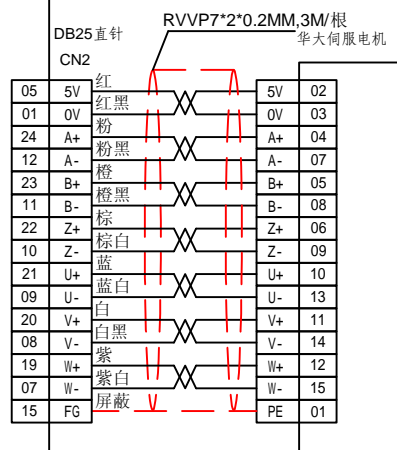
DB25直针
CN2
RVVP7*2*0.2MM,3M/根
华大伺服电机

| 05 | 5V | 红 | 5V | 02 |
|---|---|---|---|---|
| 01 | 0V | 红黑 | 0V | 03 |
| 24 | A+ | 粉 | A+ | 04 |
| 12 | A- | 粉黑 | A- | 07 |
| 23 | B+ | 橙 | B+ | 05 |
| 11 | B- | 橙黑 | B- | 08 |
| 22 | Z+ | 棕 | Z+ | 06 |
| 10 | Z- | 棕白 | Z- | 09 |
| 21 | U+ | 蓝 | U+ | 10 |
| 09 | U- | 蓝白 | U- | 13 |
| 20 | V+ | 白 | V+ | 11 |
| 08 | V- | 白黑 | V- | 14 |
| 19 | W+ | 紫 | W+ | 12 |
| 07 | W- | 紫白 | W- | 15 |
| 15 | FG | 屏蔽 | PE | 01 |